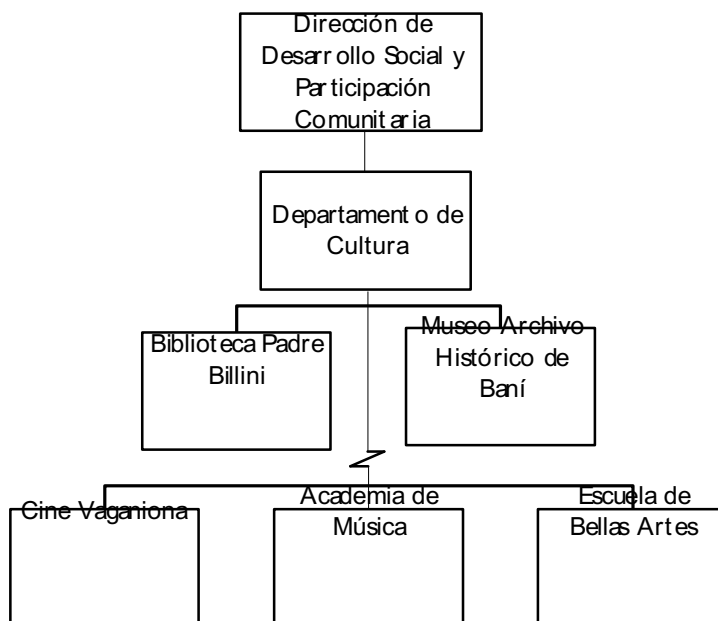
Dirección de Desarrollo Social y Participación Comunitaria

Departamento de Cultura

Biblioteca Padre Billini

Museo Archivo Histórico de Baní

Cine Vaganiona

Academia de Música

Escuela de Bellas Artes